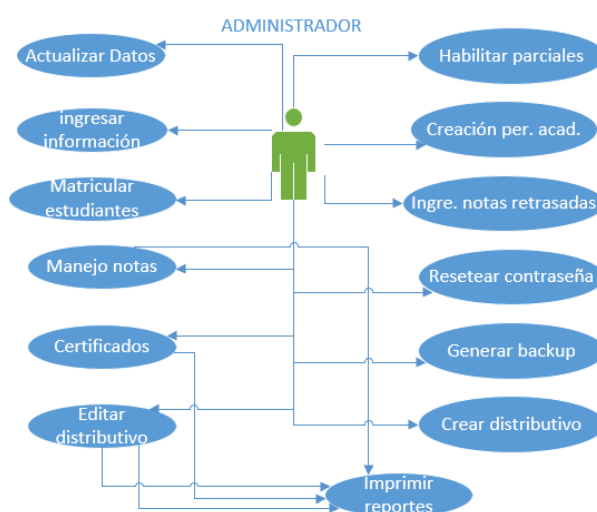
ADMINISTRADOR

Actualizar Datos

ingresar información

Matricular estudiantes

Manejo notas

Certificados

Editar distributivo

Habilitar parciales

Creación per. acad.

Ingre. notas retrasadas

Resetear contraseña

Generar backup

Crear distributivo

Imprimir reportes